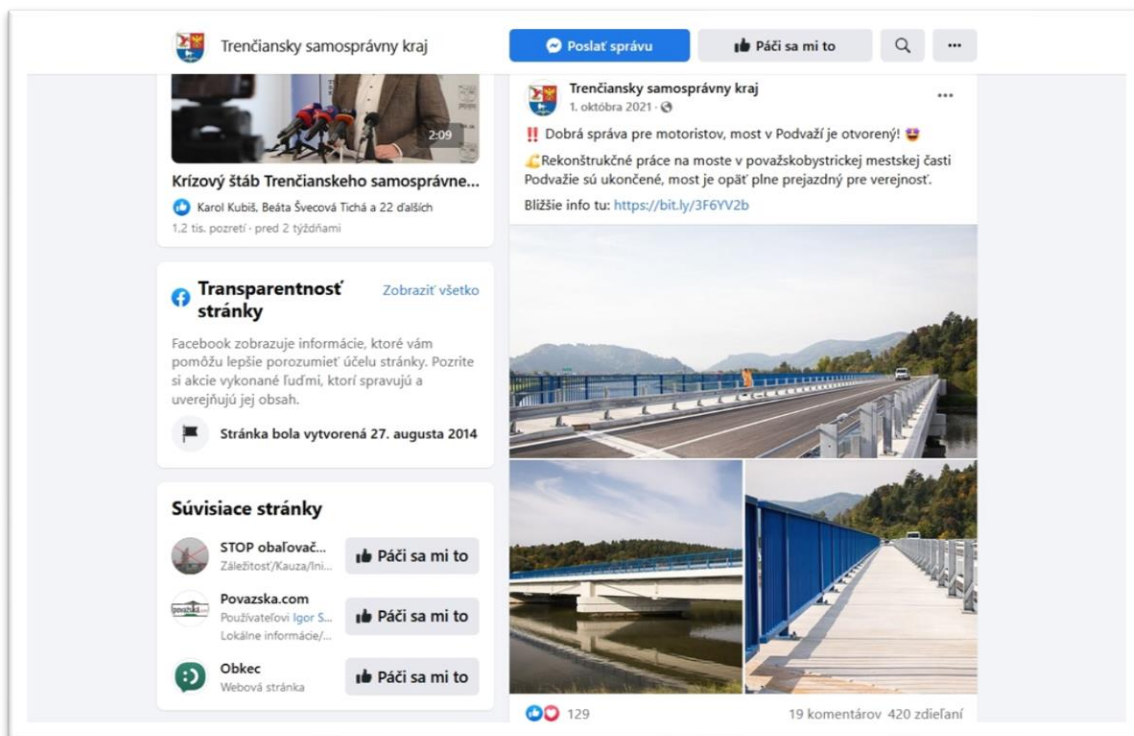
Trenčiansky samosprávny kraj

Poslať správu

Páči sa mi to

...

2:09

Krízový štáb Trenčianskeho samosprávne...

Karol Kubiš, Beáta Švecová Tichá a 22 ďalších

1,2 tis. pozretí · pred 2 týždňami

Transparentnosť stránky

Zobraziť všetko

Facebook zobrazuje informácie, ktoré vám pomôžu lepšie porozumieť účelu stránky. Pozrite si akcie vykonané ľuďmi, ktorí spravujú a uverejňujú jej obsah.

Stránka bola vytvorená 27. augusta 2014

Súvisiace stránky

STOP obaľovač...
Záležitosť/Kauza/Ini...

Páči sa mi to

Povazska.com
Používateľovi Igor S...
Lokálne informácie/...

Páči sa mi to

Obkec
Webová stránka

Páči sa mi to

Trenčiansky samosprávny kraj
1. októbra 2021 ·

...

‼️ Dobrá správa pre motoristov, most v Podvaží je otvorený! 😍

💪Rekonštrukčné práce na moste v považskobystrickej mestskej časti Podvažie sú ukončené, most je opäť plne prejazdný pre verejnosť.

Bližšie info tu: https://bit.ly/3F6YV2b

129

19 komentárov 420 zdieľaní